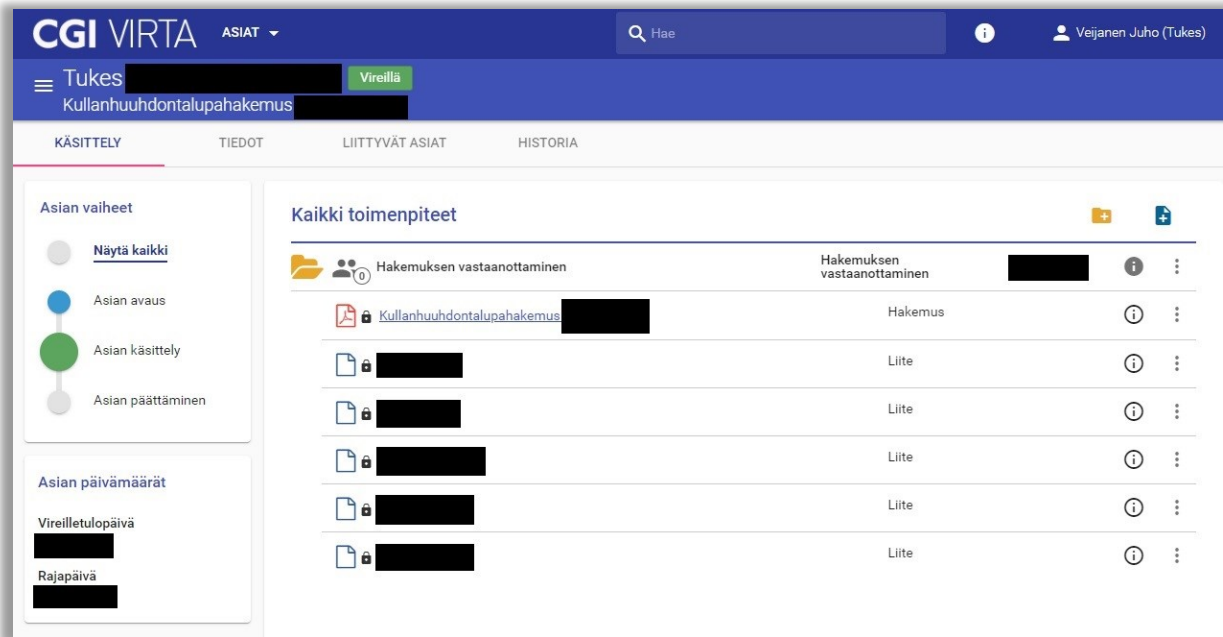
CGI VIRTA ASIAT

Hae

Veijanen Juho (Tukes)

Tukes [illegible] Vireillä

Kullanhuuhdontalupahakemus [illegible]

KÄSITTELY TIEDOT LIITTYVÄT ASIAT HISTORIA

Asian vaiheet

Näytä kaikki

Asian avaus

Asian käsittely

Asian päättäminen

Asian päivämäärät

Vireilletulopäivä

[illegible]

Rajapäivä

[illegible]

Kaikki toimenpiteet

0 Hakemuksen vastaanottaminen | Hakemuksen vastaanottaminen | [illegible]

Kullanhuuhdontalupahakemus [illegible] | Hakemus

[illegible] | Liite

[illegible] | Liite

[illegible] | Liite

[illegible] | Liite

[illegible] | Liite